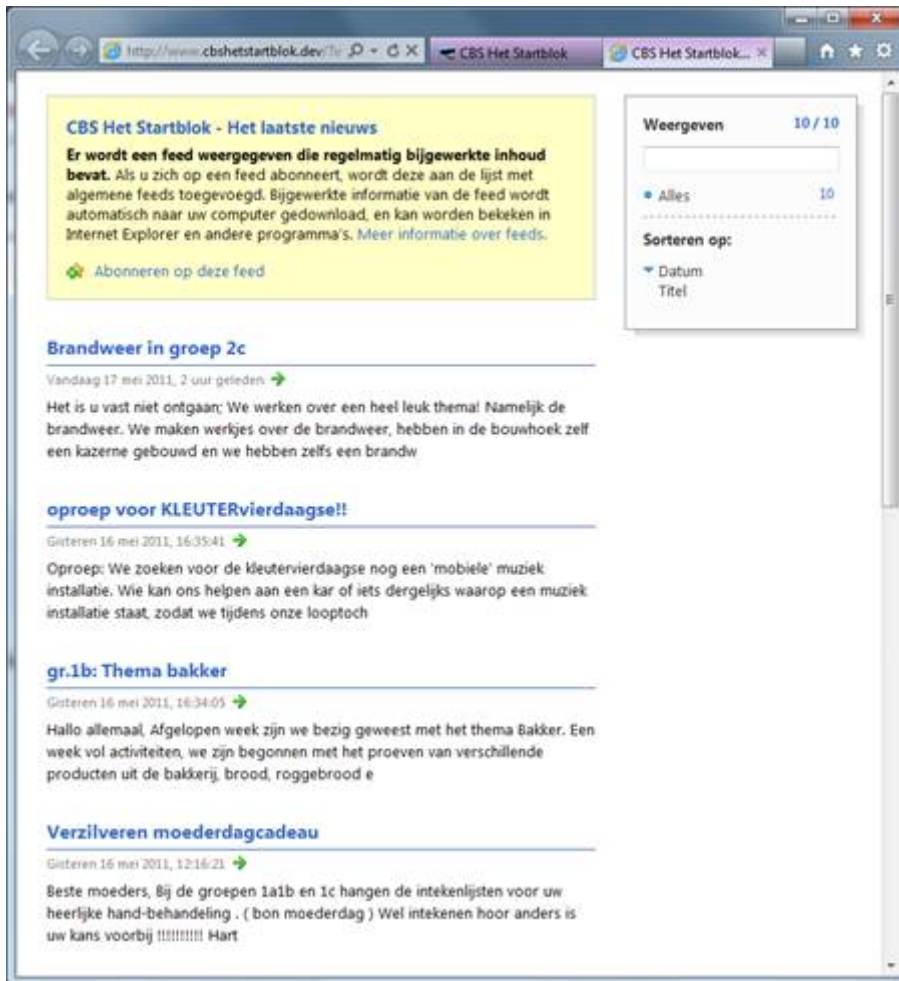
http://www.cbshetstartblok.dev/Te

CBS Het Startblok

CBS Het Startblok...

CBS Het Startblok - Het laatste nieuws

**Er wordt een feed weergegeven die regelmatig bijgewerkte inhoud bevat.** Als u zich op een feed abonneert, wordt deze aan de lijst met algemene feeds toegevoegd. Bijgewerkte informatie van de feed wordt automatisch naar uw computer gedownload, en kan worden bekeken in Internet Explorer en andere programma's. Meer informatie over feeds.

Abonneren op deze feed

Weergeven 10 / 10

Alles 10

Sorteren op:

Datum
Titel

Brandweer in groep 2c

Vandaag 17 mei 2011, 2 uur geleden

Het is u vast niet ontgaan; We werken over een heel leuk thema! Namelijk de brandweer. We maken werkjes over de brandweer, hebben in de bouwhoek zelf een kazerne gebouwd en we hebben zelfs een brandw

oproep voor KLEUTERvierdaagse!!

Gisteren 16 mei 2011, 16:35:41

Oproep: We zoeken voor de kleutervierdaagse nog een 'mobiele' muziek installatie. Wie kan ons helpen aan een kar of iets dergelijks waarop een muziek installatie staat, zodat we tijdens onze looptoch

gr.1b: Thema bakker

Gisteren 16 mei 2011, 16:34:05

Hallo allemaal, Afgelopen week zijn we bezig geweest met het thema Bakker. Een week vol activiteiten, we zijn begonnen met het proeven van verschillende producten uit de bakkerij, brood, roggebrood e

Verzilveren moederdagcadeau

Gisteren 16 mei 2011, 12:16:21

Beste moeders, Bij de groepen 1a1b en 1c hangen de intekenlijsten voor uw heerlijke hand-behandeling . ( bon moederdag ) Wel intekenen hoor anders is uw kans voorbij !!!!!!!!!! Hart